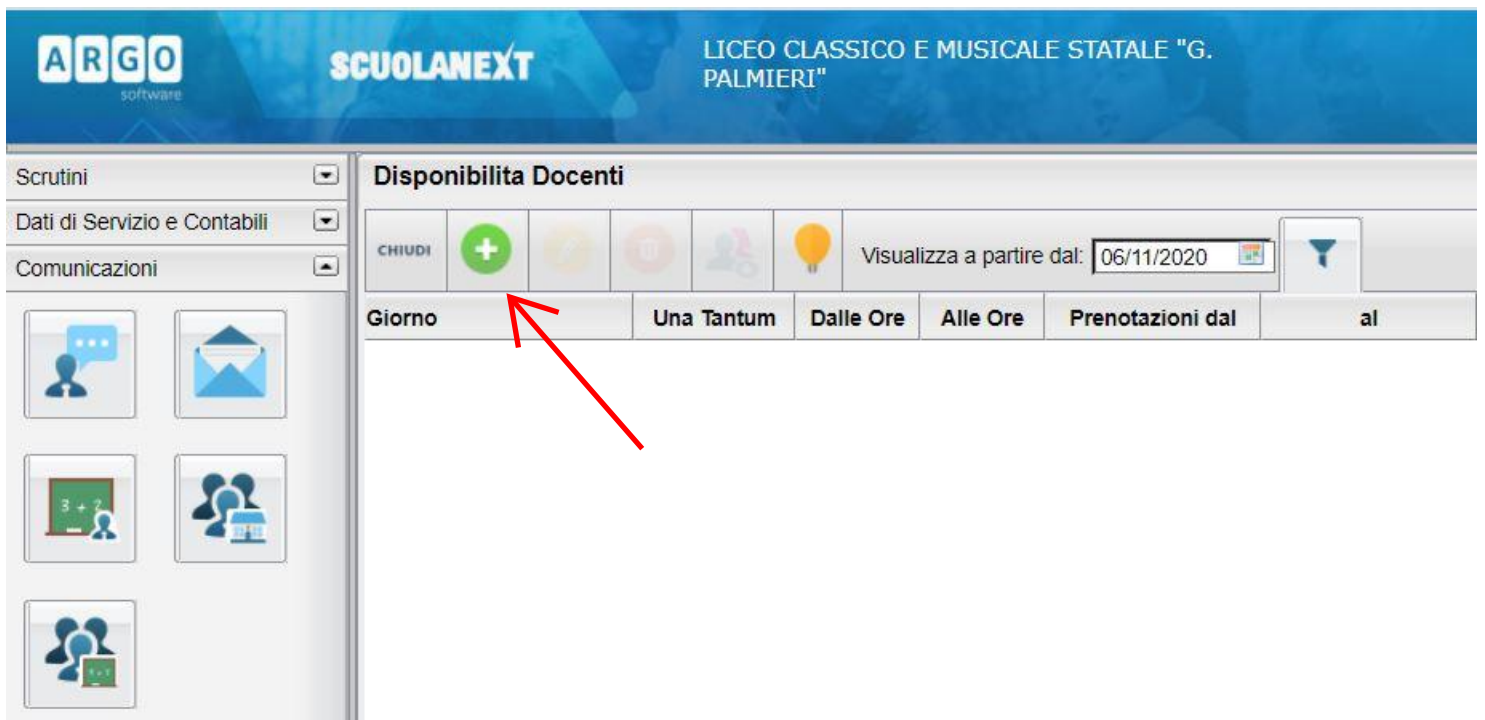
ARGO software

SCUOLANEXT

LICEO CLASSICO E MUSICALE STATALE "G. PALMIERI"

Scrutini

Dati di Servizio e Contabili

Comunicazioni

Disponibilita Docenti

CHIUDI

Visualizza a partire dal: 06/11/2020

| Giorno | Una Tantum | Dalle Ore | Alle Ore | Prenotazioni dal | al |
|---|---|---|---|---|---|